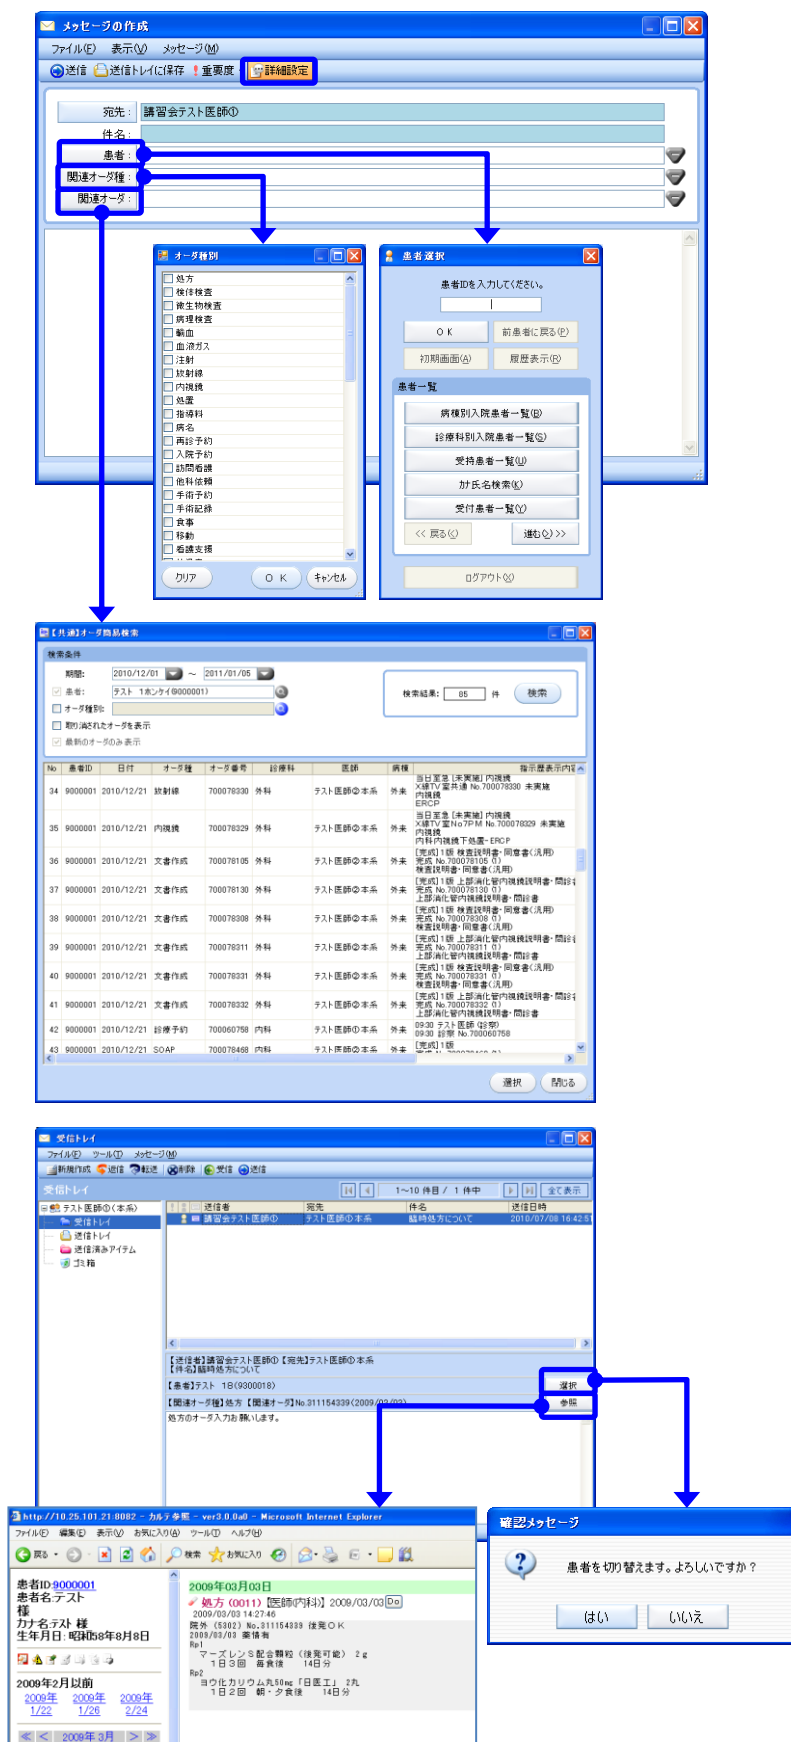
メッセージの作成
ファイル(F) 表示(V) メッセージ(M)
送信 送信トレイに保存 重要度 詳細設定
宛先： 講習会テスト医師①
件名：
患者：
関連オーダ種：
関連オーダ：

オーダ種別
処方
検体検査
微生物検査
病理検査
輸血
血液ガス
注射
放射線
内視鏡
処置
指導料
病名
再診予約
入院予約
訪問看護
他科依頼
手術予約
手術記録
食事
移動
看護支援
クリア O K キャンセル

患者選択
患者IDを入力してください。
O K 前患者に戻る(P)
初期画面(A) 履歴表示(R)
患者一覧
病棟別入院患者一覧(B)
診療科別入院患者一覧(S)
受持患者一覧(U)
カナ氏名検索(K)
受付患者一覧(Y)
<< 戻る(G) 進む(Q) >>
ログアウト(X)

【共通】オーダ簡易検索
検索条件
期間: 2010/12/01 ～ 2011/01/05
患者: テスト 1ホンケイ(9000001)
オーダ種別:
取り消されたオーダを表示
最新のオーダのみ表示
検索結果: 85 件 検索

| No | 患者ID | 日付 | オーダ種 | オーダ番号 | 診療科 | 医師 | 病棟 | 指示歴表示内容 |
|---|---|---|---|---|---|---|---|---|
| 34 | 9000001 | 2010/12/21 | 放射線 | 700078330 | 外科 | テスト医師②本系 | 外来 | 当日至急 [未実施] 内視鏡 X線TV室共通 No.700078330 未実施 内視鏡 ERCP |
| 35 | 9000001 | 2010/12/21 | 内視鏡 | 700078329 | 外科 | テスト医師②本系 | 外来 | 当日至急 [未実施] 内視鏡 X線TV室No7PM No.700078329 未実施 内視鏡 内科内視鏡下処置・ERCP |
| 36 | 9000001 | 2010/12/21 | 文書作成 | 700078105 | 外科 | テスト医師②本系 | 外来 | [完成] 1版 検査説明書・同意書(汎用) 完成 No.700078105 ①) 検査説明書・同意書(汎用) |
| 37 | 9000001 | 2010/12/21 | 文書作成 | 700078130 | 外科 | テスト医師②本系 | 外来 | [完成] 1版 上部消化管内視鏡説明書・問診 完成 No.700078130 ①) 上部消化管内視鏡説明書・問診書 |
| 38 | 9000001 | 2010/12/21 | 文書作成 | 700078308 | 外科 | テスト医師②本系 | 外来 | [完成] 1版 検査説明書・同意書(汎用) 完成 No.700078308 ①) 検査説明書・同意書(汎用) |
| 39 | 9000001 | 2010/12/21 | 文書作成 | 700078311 | 外科 | テスト医師②本系 | 外来 | [完成] 1版 上部消化管内視鏡説明書・問診 完成 No.700078311 ①) 上部消化管内視鏡説明書・問診書 |
| 40 | 9000001 | 2010/12/21 | 文書作成 | 700078331 | 外科 | テスト医師②本系 | 外来 | [完成] 1版 検査説明書・同意書(汎用) 完成 No.700078331 ①) 検査説明書・同意書(汎用) |
| 41 | 9000001 | 2010/12/21 | 文書作成 | 700078332 | 外科 | テスト医師②本系 | 外来 | [完成] 1版 上部消化管内視鏡説明書・問診 完成 No.700078332 ①) 上部消化管内視鏡説明書・問診書 |
| 42 | 9000001 | 2010/12/21 | 診療予約 | 700060758 | 内科 | テスト医師①本系 | 外来 | 09:30 テスト医師 (診察) 09:30 診察 No.700060758 |
| 43 | 9000001 | 2010/12/21 | SOAP | 700078468 | 内科 | テスト医師②本系 | 外来 | [完成] 1版 |

選択 閉じる

受信トレイ
ファイル(F) ツール(T) メッセージ(M)
新規作成 返信 転送 削除 受信 送信
受信トレイ 1～10 件目 / 1 件中 全て表示
テスト医師①(本系)
受信トレイ
送信トレイ
送信済みアイテム
ゴミ箱
| 送信者 | 宛先 | 件名 | 送信日時 |
|---|---|---|---|
| 講習会テスト医師① | テスト医師①本系 | 臨時処方について | 2010/07/08 16:42 |
【送信者】講習会テスト医師① 【宛先】テスト医師①本系
【件名】臨時処方について
【患者】テスト 1B(9300018) 選択
【関連オーダ種】処方 【関連オーダ】No.311154339(2009/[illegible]) 参照
処方のオーダ入力お願いします。

http://10.25.101.21:8082 - カルテ参照 - ver3.0.0a0 - Microsoft Internet Explorer
ファイル(F) 編集(E) 表示(V) お気に入り(A) ツール(T) ヘルプ(H)
戻る 検索 お気に入り
患者ID 9000001
患者名 テスト 様
カナ名 テスト 様
生年月日: 昭和58年8月8日
2009年2月以前
2009年 1/22 2009年 1/26 2009年 2/24
2009年 3月
2009年03月03日
処方 (0011) [医師(内科)] 2009/03/03 Do
2009/03/03 14:27:46
院外 (5302) No.311154339 後発OK
2009/03/03 薬情有
Rp1
マーズレンS配合顆粒 (後発可能) 2g
1日3回 毎食後 14日分
Rp2
ヨウ化カリウム丸50mg「日医工」 2丸
1日2回 朝・夕食後 14日分

確認メッセージ
患者を切り替えます。よろしいですか？
はい いいえ